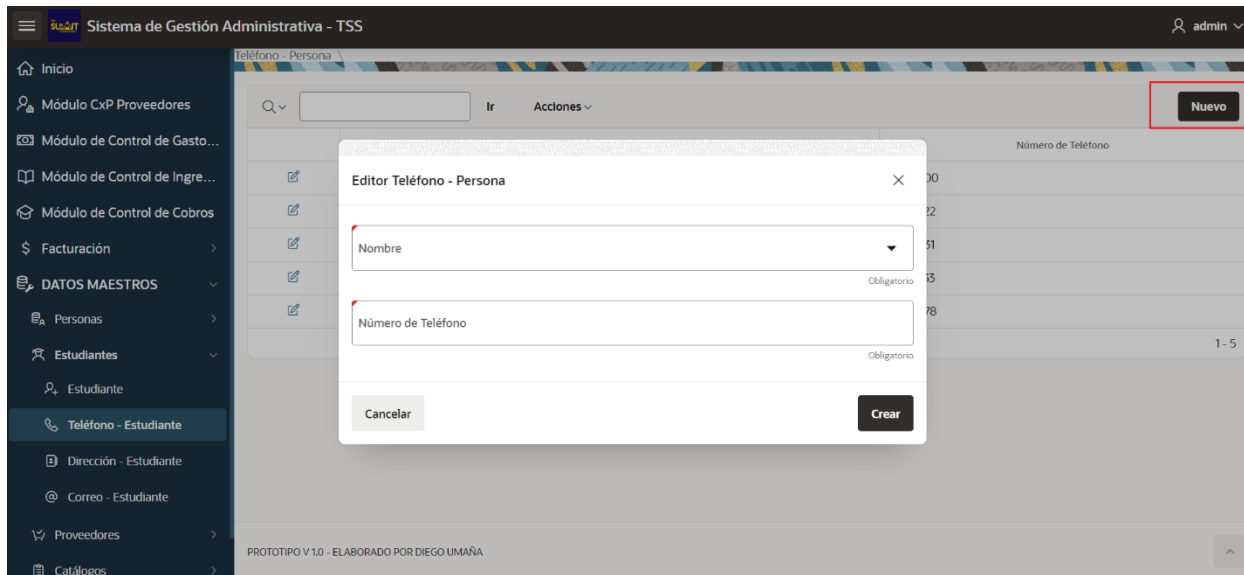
SUBSIT Sistema de Gestión Administrativa - TSS

admin

Inicio
Módulo CxP Proveedores
Módulo de Control de Gasto...
Módulo de Control de Ingre...
Módulo de Control de Cobros
Facturación
DATOS MAESTROS
Personas
Estudiantes
Estudiante
Teléfono - Estudiante
Dirección - Estudiante
Correo - Estudiante
Proveedores
Catálogos

Teléfono - Persona

Ir
Acciones
Nuevo

Número de Teléfono
00
22
51
53
78
1 - 5

Editor Teléfono - Persona
Nombre
Obligatorio
Número de Teléfono
Obligatorio
Cancelar
Crear

PROTOTIPO V 1.0 - ELABORADO POR DIEGO UMAÑA